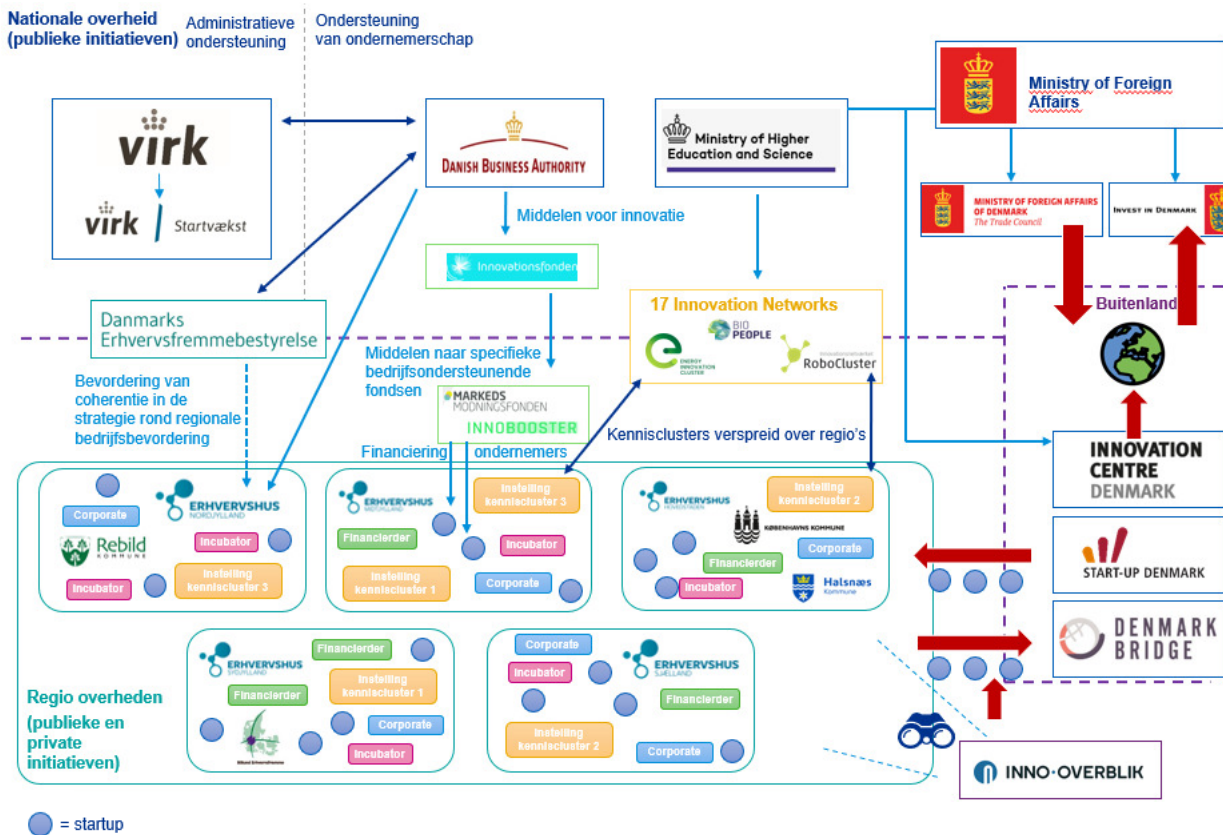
Nationale overheid (publieke initiatieven)

Administratieve ondersteuning

Ondersteuning van ondernemerschap

virk

virk | Startvækst

DANISH BUSINESS AUTHORITY

Ministry of Higher Education and Science

Ministry of Foreign Affairs

MINISTRY OF FOREIGN AFFAIRS OF DENMARK The Trade Council

INVEST IN DENMARK

Middelen voor innovatie

Innovationsfonden

Danmarks Erhvervsfremmebestyrelse

17 Innovation Networks

BIO PEOPLE

ENERGY INNOVATION CLUSTER

RoboCluster

Buitenland

Middelen naar specifieke bedrijfsondersteunende fondsen

MARKEDS MODNINGSFONDEN

INNOBOOSTER

Bevordering van coherentie in de strategie rond regionale bedrijfsbevordering

Financiering ondernemers

Kennisclusters verspreid over regio's

INNOVATION CENTRE DENMARK

ERHVERVSHUS NORDJYLLAND

Corporate

Rebild KOMMUNE

Incubator

Incubator

Instelling kenniscluster 3

ERHVERVSHUS MIDTJYLLAND

Instelling kenniscluster 3

Financierder

Incubator

Instelling kenniscluster 1

Corporate

ERHVERVSHUS HOVEDSTADEN

Instelling kenniscluster 2

KØBENHAVNS KOMMUNE

Financierder

Corporate

Incubator

Halsnæs Kommune

START-UP DENMARK

DENMARK BRIDGE

ERHVERVSHUS SYDDANMARK

Financierder

Financierder

Instelling kenniscluster 1

Corporate

Incubator

Corporate

Incubator

ERHVERVSHUS SJÆLLAND

Financierder

Instelling kenniscluster 2

Corporate

Regio overheden (publieke en private initiatieven)

INNO·OVERBLIK

= startup